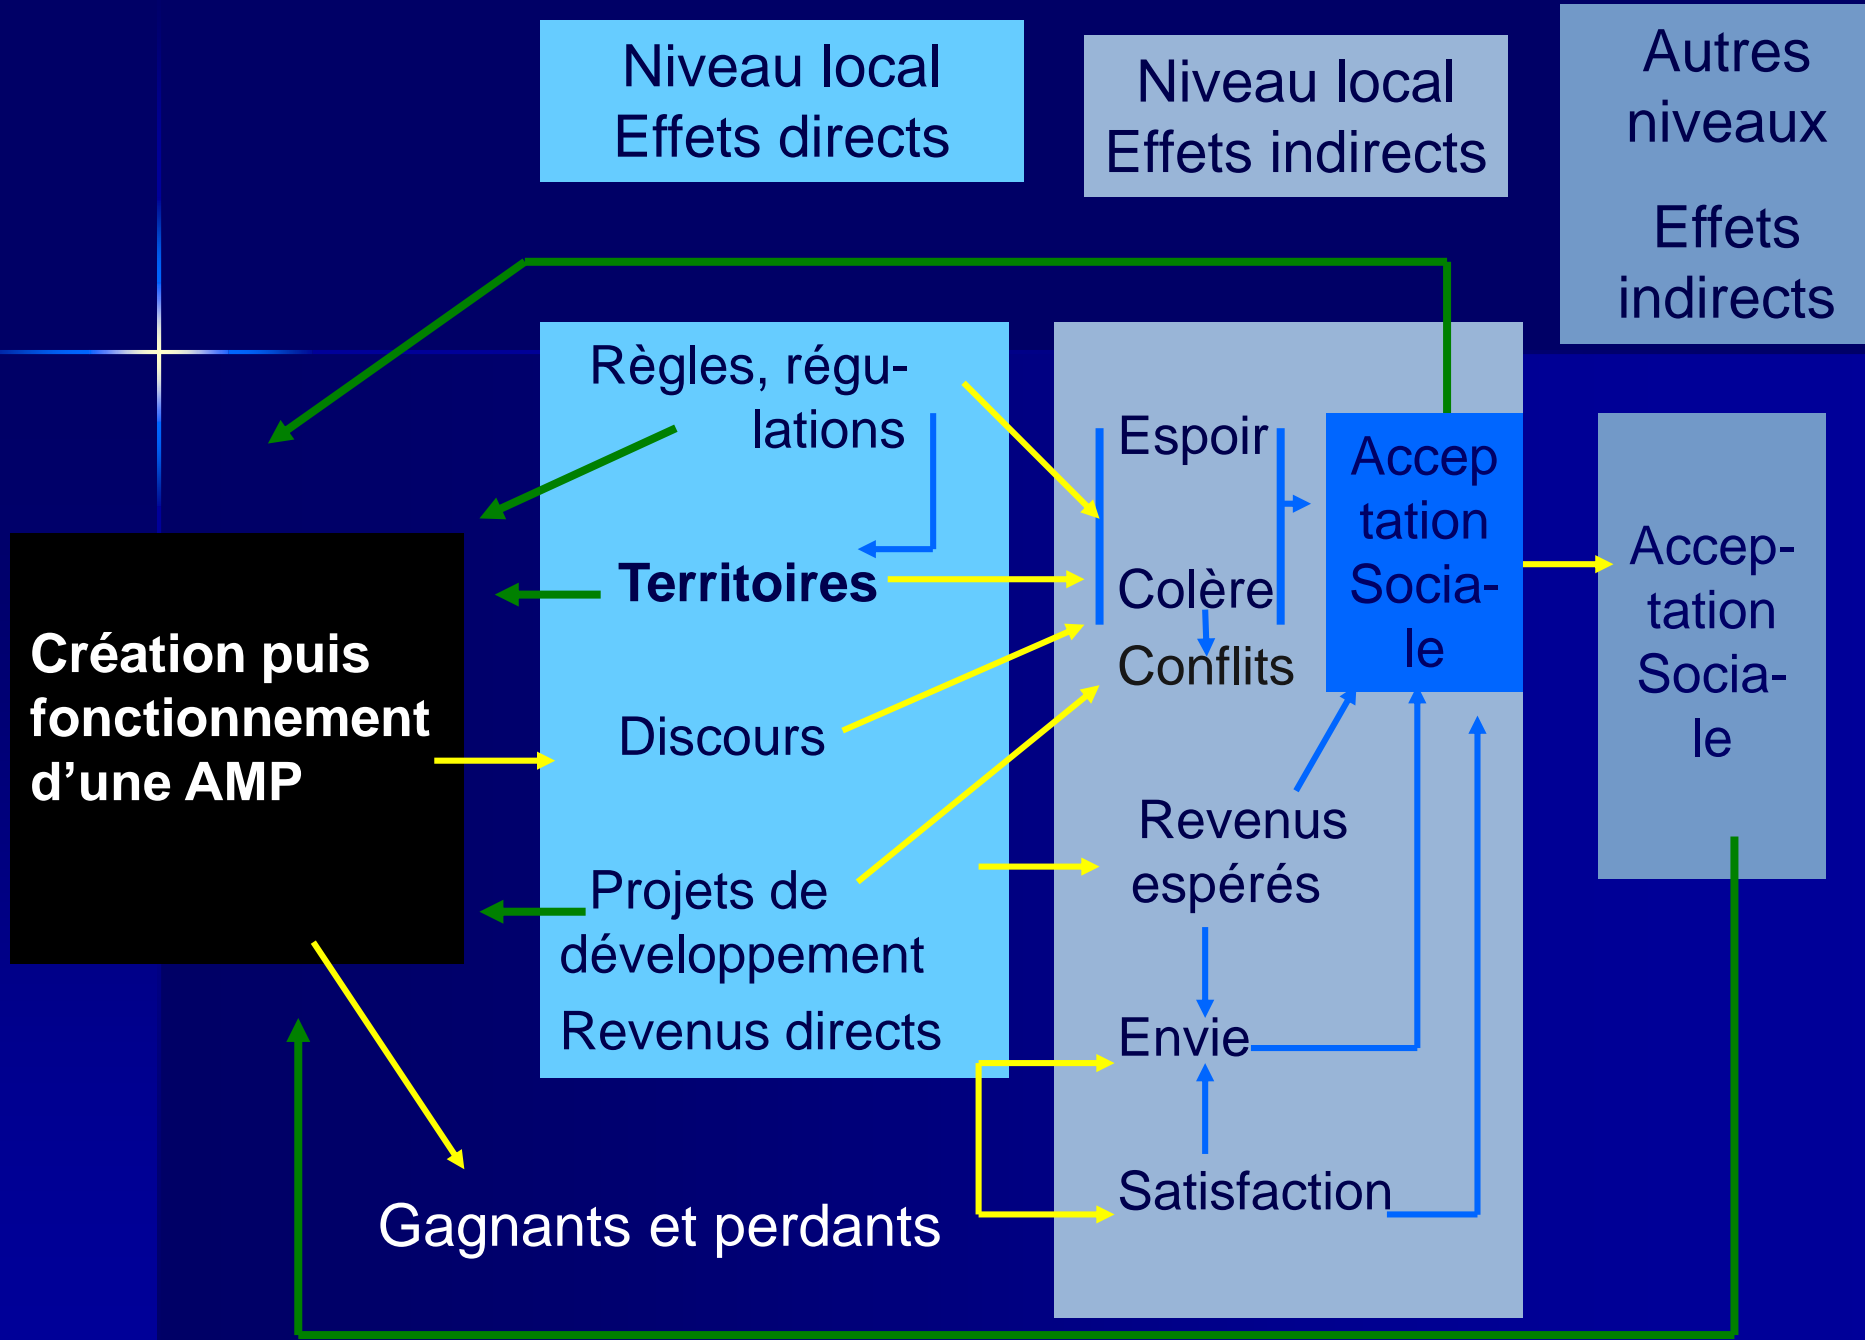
Niveau local
Effets directs

Niveau local
Effets indirects

Autres niveaux

Effets indirects

Création puis fonctionnement d’une AMP

Règles, régulations

Territoires

Discours

Projets de développement

Revenus directs

Espoir

Colère

Conflits

Acceptation Sociale

Revenus espérés

Envie

Satisfaction

Acceptation Sociale

Gagnants et perdants